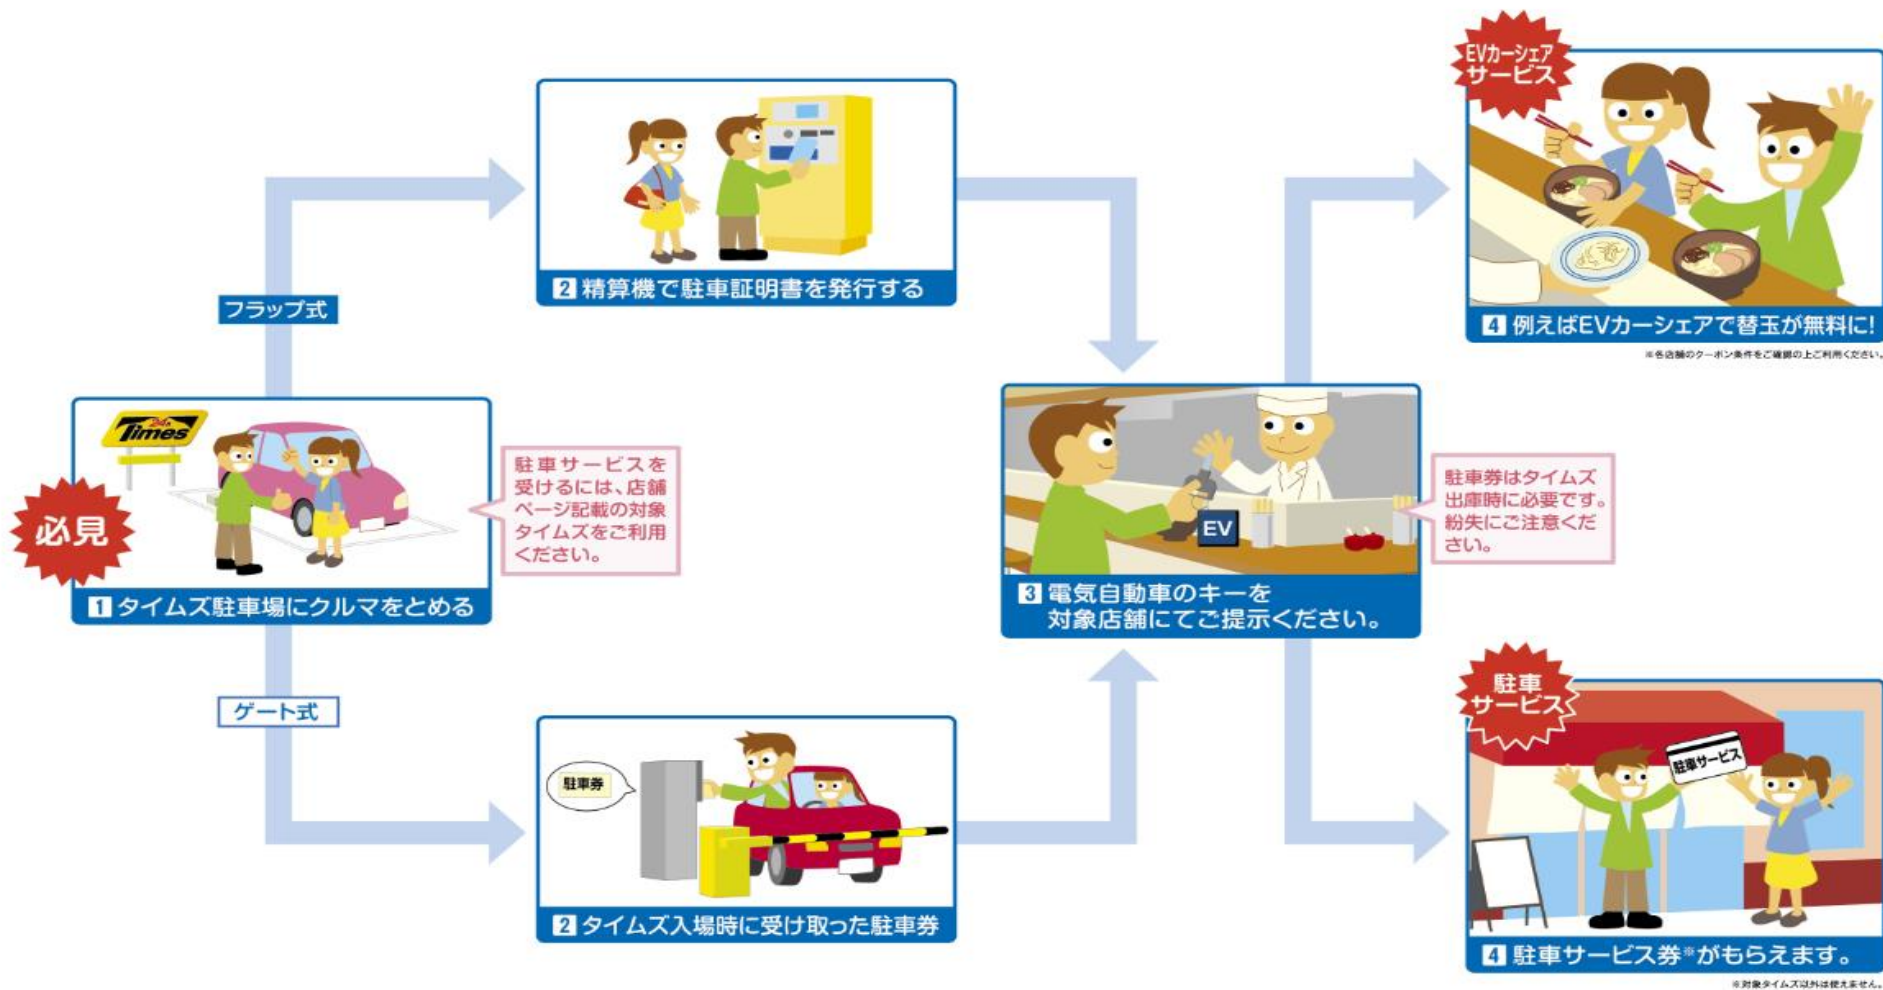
必見

24h Times

1 タイムズ駐車場にクルマをとめる

駐車サービスを受けるには、店舗ページ記載の対象タイムズをご利用ください。

フラップ式

2 精算機で駐車証明書を発行する

ゲート式

駐車券

2 タイムズ入場時に受け取った駐車券

EV

3 電気自動車のキーを対象店舗にてご提示ください。

駐車券はタイムズ出庫時に必要です。紛失にご注意ください。

EVカーシェアサービス

4 例えばEVカーシェアで替玉が無料に!

※各店舗のクーポン条件をご確認の上ご利用ください。

駐車サービス

駐車サービス

4 駐車サービス券※がもらえます。

※対象タイムズ以外は使えません。